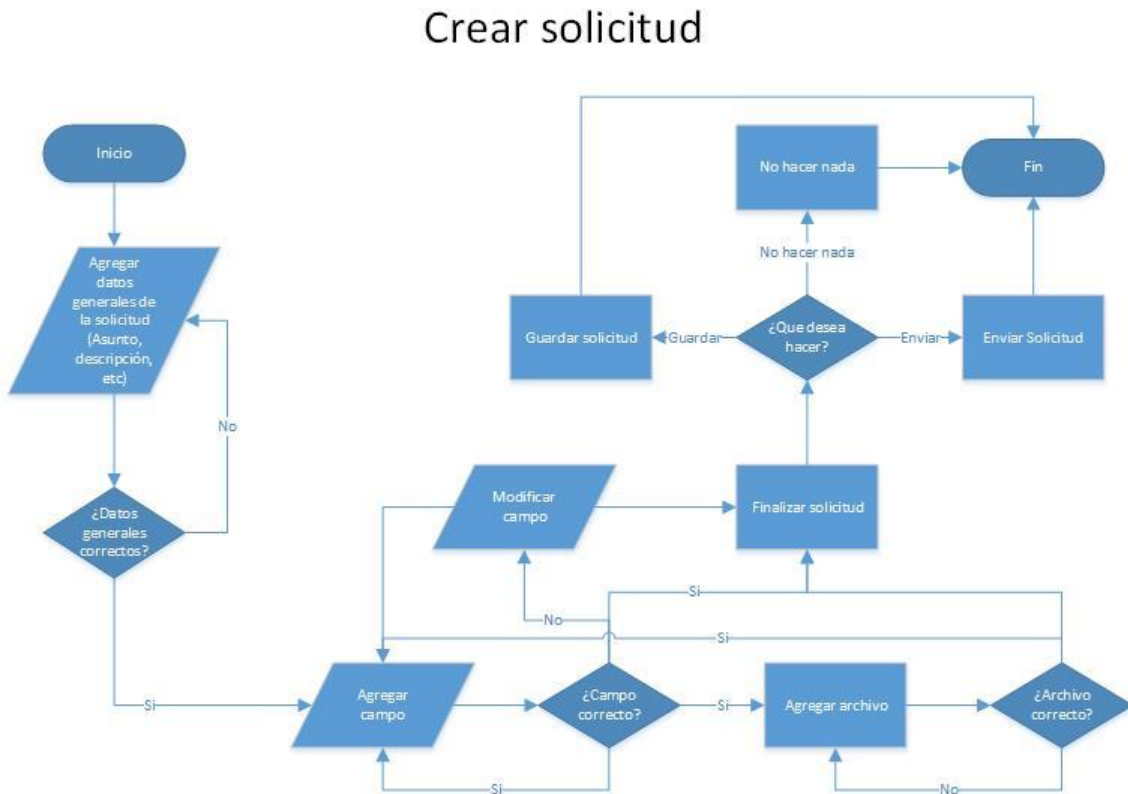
Crear solicitud

Inicio

Agregar datos generales de la solicitud (Asunto, descripción, etc)

No

¿Datos generales correctos?

Si

Agregar campo

¿Campo correcto?

Si

Agregar archivo

¿Archivo correcto?

No

Si

No

Si

Si

Modificar campo

Finalizar solicitud

¿Que desea hacer?

Guardar

Guardar solicitud

Enviar

Enviar Solicitud

No hacer nada

No hacer nada

Fin